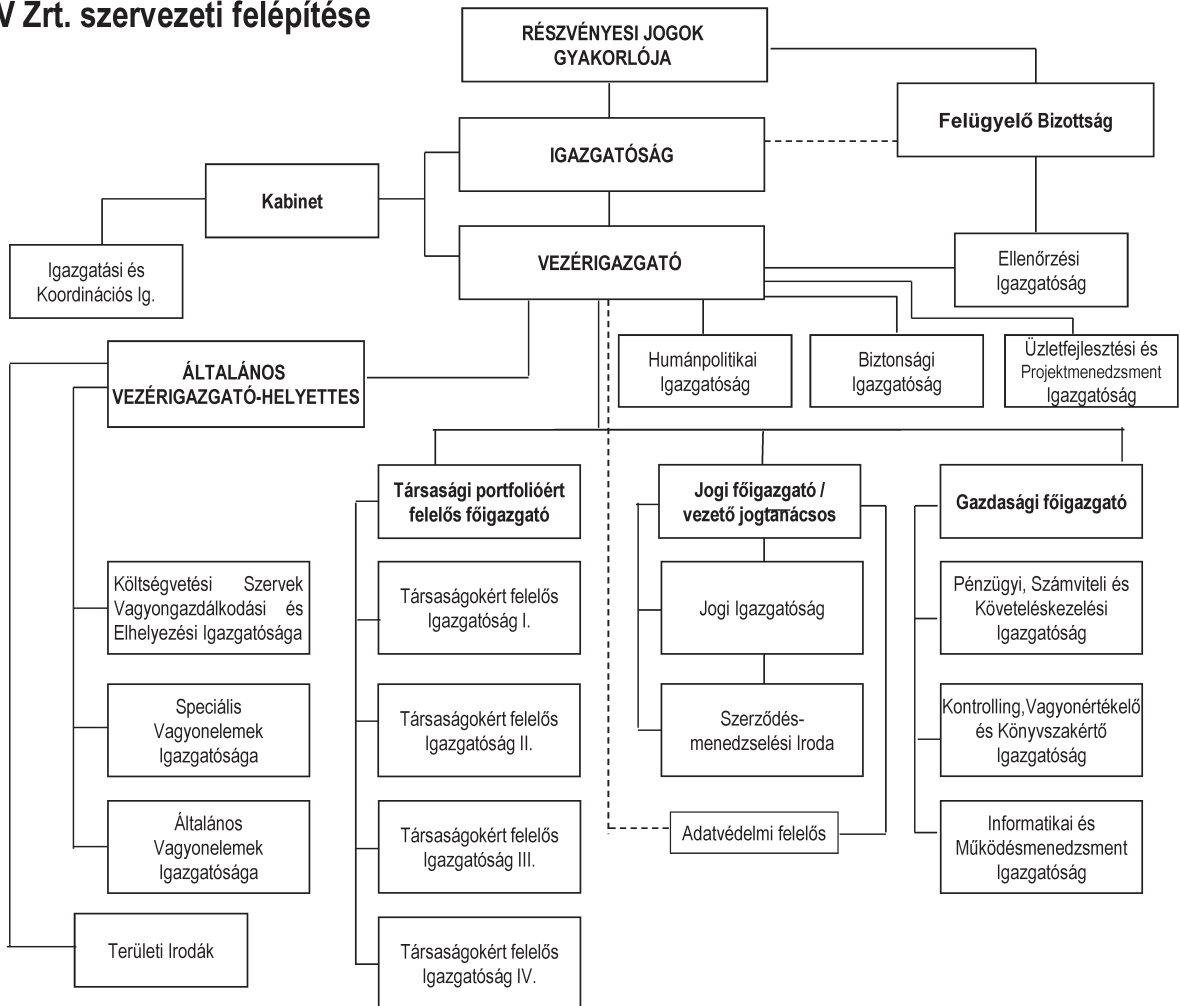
V Zrt. szervezeti felépítése

RÉSZVÉNYESI JOGOK GYAKORLÓJA

Felügyelő Bizottság

IGAZGATÓSÁG

Kabinet

Igazgatási és Koordinációs Ig.

VEZÉRIGAZGATÓ

Ellenőrzési Igazgatóság

ÁLTALÁNOS VEZÉRIGAZGATÓ-HELYETTES

Humánpolitikai Igazgatóság

Biztonsági Igazgatóság

Üzletfejlesztési és Projektmenedzsment Igazgatóság

Társasági portfolióért felelős főigazgató

Jogi főigazgató / vezető jogtanácsos

Gazdasági főigazgató

Költségvetési Szervek Vagyongazdálkodási és Elhelyezési Igazgatósága

Társaságokért felelős Igazgatóság I.

Jogi Igazgatóság

Pénzügyi, Számviteli és Követeléskezelési Igazgatóság

Speciális Vagyonelemek Igazgatósága

Társaságokért felelős Igazgatóság II.

Szerződés-menedzselési Iroda

Kontrolling, Vagyonértékelő és Könyvszakértő Igazgatóság

Általános Vagyonelemek Igazgatósága

Társaságokért felelős Igazgatóság III.

Adatvédelmi felelős

Informatikai és Működésmenedzsment Igazgatóság

Területi Irodák

Társaságokért felelős Igazgatóság IV.